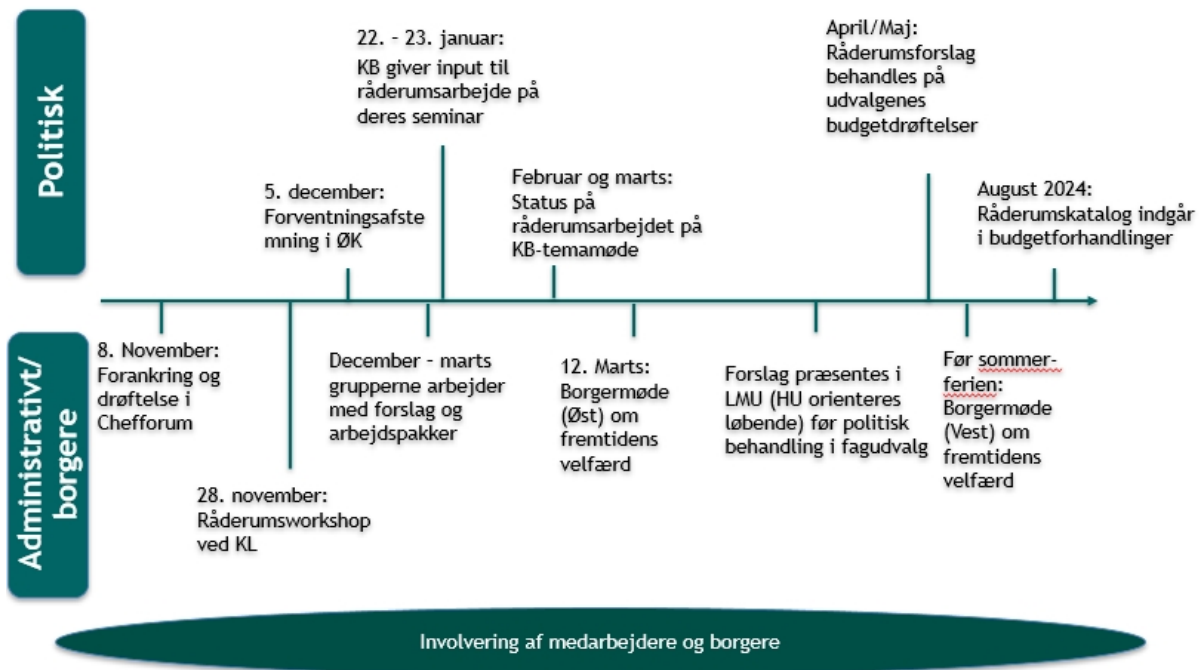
Politisk

22. – 23. januar:
KB giver input til råderumsarbejde på deres seminar

April/Maj:
Råderumsforslag behandles på udvalgenes budgetdrøftelser

5. december:
Forventningsafstemning i ØK

Februar og marts:
Status på råderumsarbejdet på KB-temamøde

August 2024:
Råderumskatalog indgår i budgetforhandlinger

Administrativt/borgere

8. November:
Forankring og drøftelse i Chefforum

28. november:
Råderumsworkshop ved KL

December – marts grupperne arbejder med forslag og arbejdspakker

12. Marts:
Borgermøde (Øst) om fremtidens velfærd

Forslag præsentes i LMU (HU orienteres løbende) før politisk behandling i fagudvalg

Før sommerferien:
Borgermøde (Vest) om fremtidens velfærd

Involvering af medarbejdere og borgere